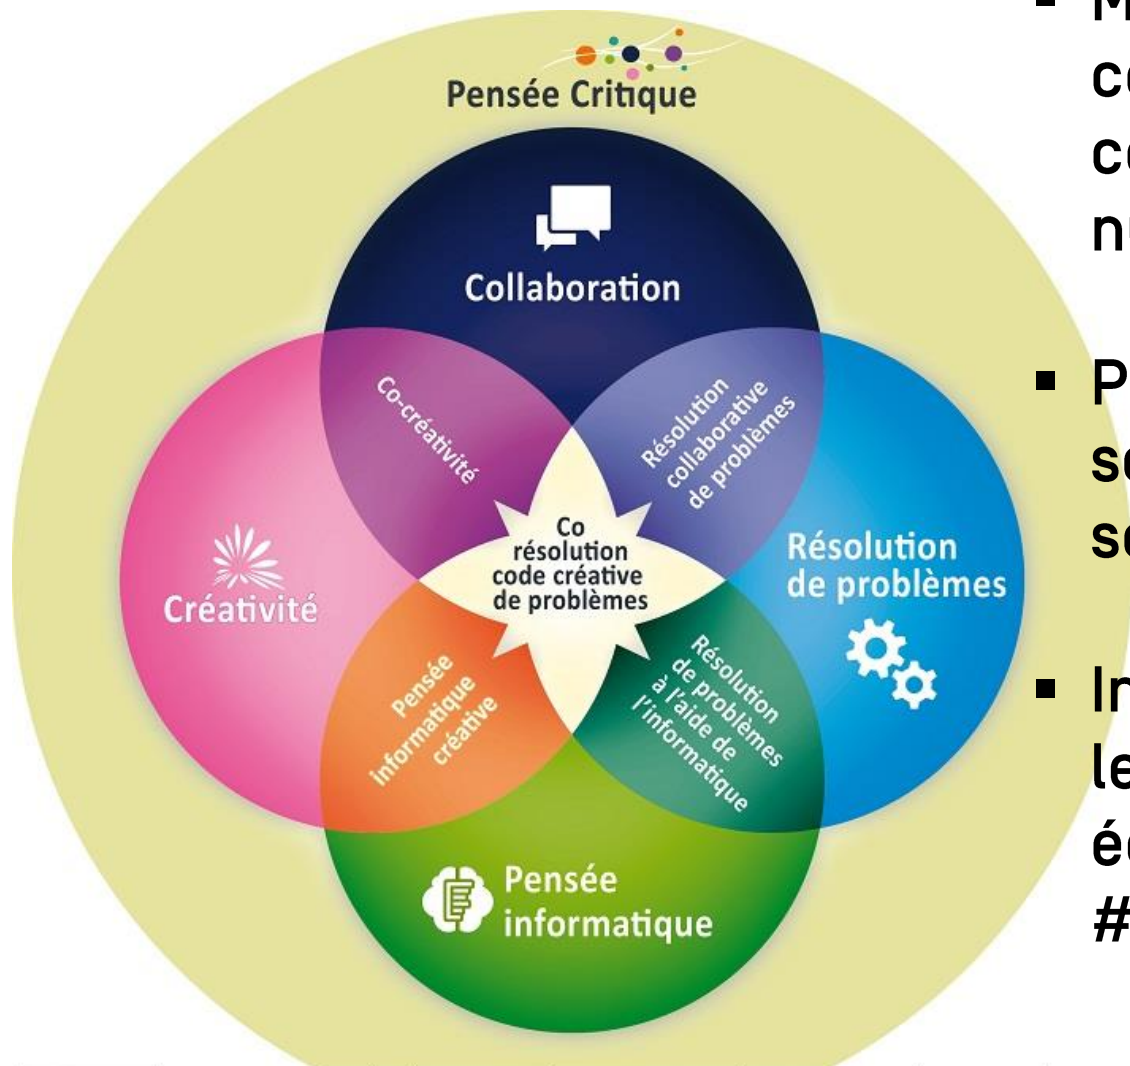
Pensée Critique

Collaboration

Co-créativité

Résolution collaborative de problèmes

Créativité

Co résolution code créative de problèmes

Résolution de problèmes

Pensée informatique créative

Résolution de problèmes à l'aide de l'informatique

Pensée informatique

- M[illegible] c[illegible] c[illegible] n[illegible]

- P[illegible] s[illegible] s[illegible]

- In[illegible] le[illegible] é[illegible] #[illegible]